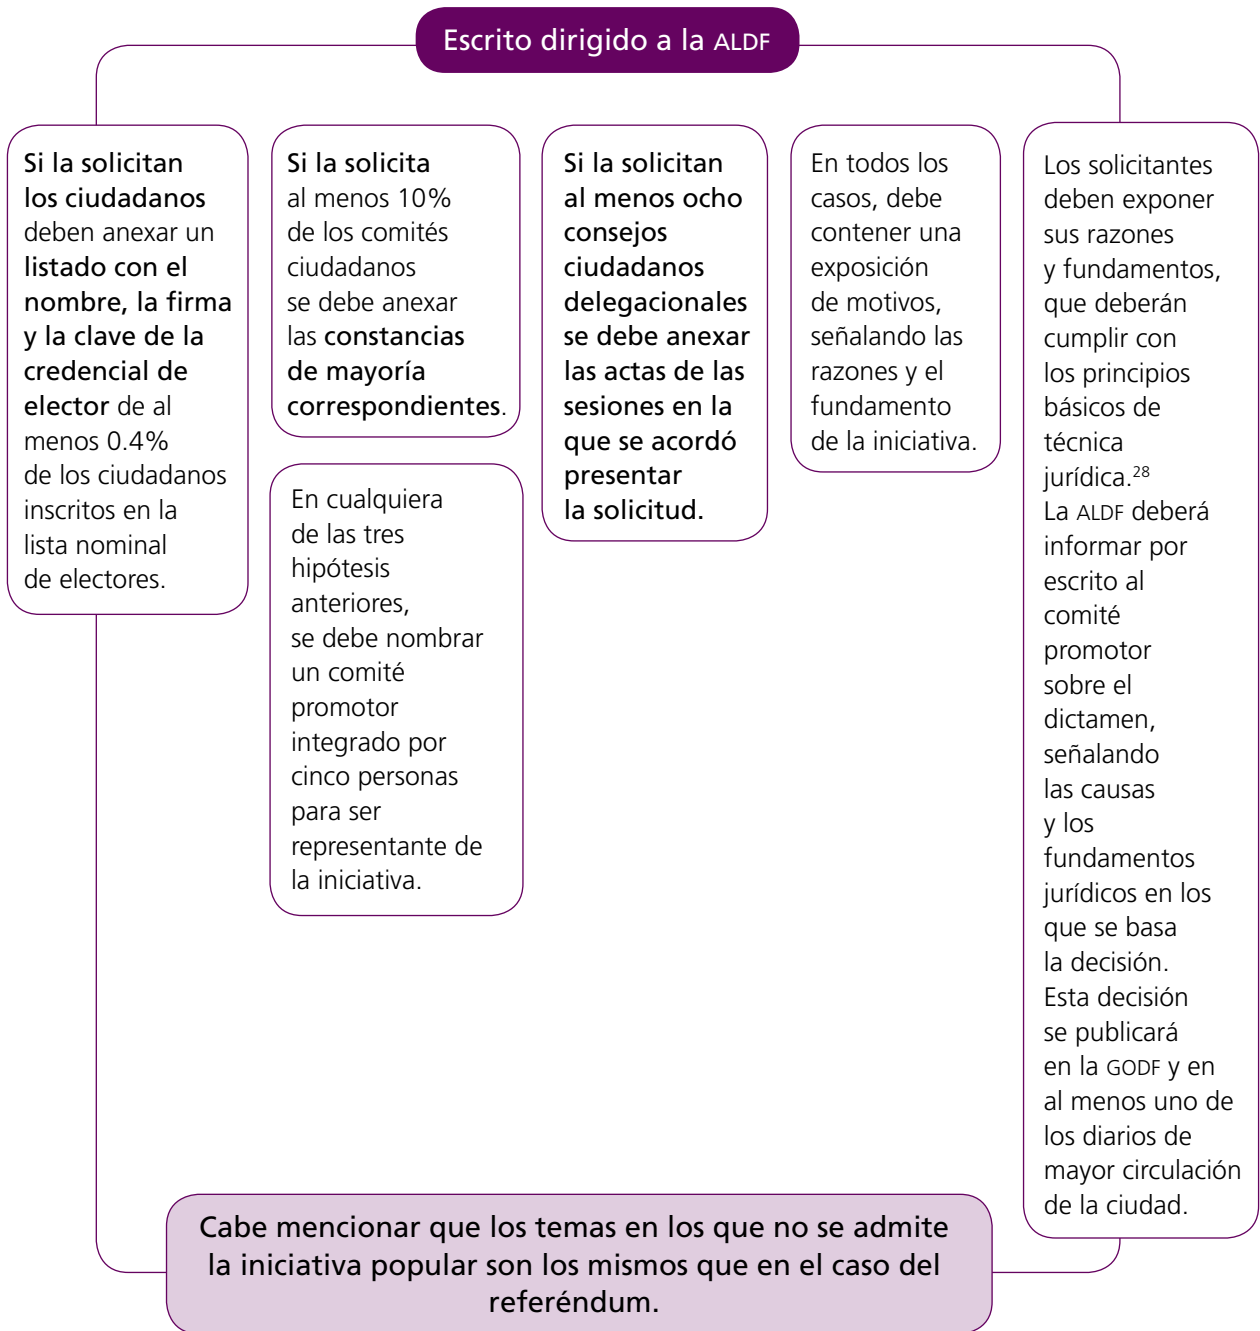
Escrito dirigido a la ALDF

Si la solicitan los ciudadanos deben anexar un listado con el nombre, la firma y la clave de la credencial de elector de al menos 0.4% de los ciudadanos inscritos en la lista nominal de electores.

Si la solicita al menos 10% de los comités ciudadanos se debe anexar las constancias de mayoría correspondientes.

En cualquiera de las tres hipótesis anteriores, se debe nombrar un comité promotor integrado por cinco personas para ser representante de la iniciativa.

Si la solicitan al menos ocho consejos ciudadanos delegacionales se debe anexar las actas de las sesiones en la que se acordó presentar la solicitud.

En todos los casos, debe contener una exposición de motivos, señalando las razones y el fundamento de la iniciativa.

Los solicitantes deben exponer sus razones y fundamentos, que deberán cumplir con los principios básicos de técnica jurídica.$^{28}$
La ALDF deberá informar por escrito al comité promotor sobre el dictamen, señalando las causas y los fundamentos jurídicos en los que se basa la decisión.
Esta decisión se publicará en la GODF y en al menos uno de los diarios de mayor circulación de la ciudad.

Cabe mencionar que los temas en los que no se admite la iniciativa popular son los mismos que en el caso del referéndum.